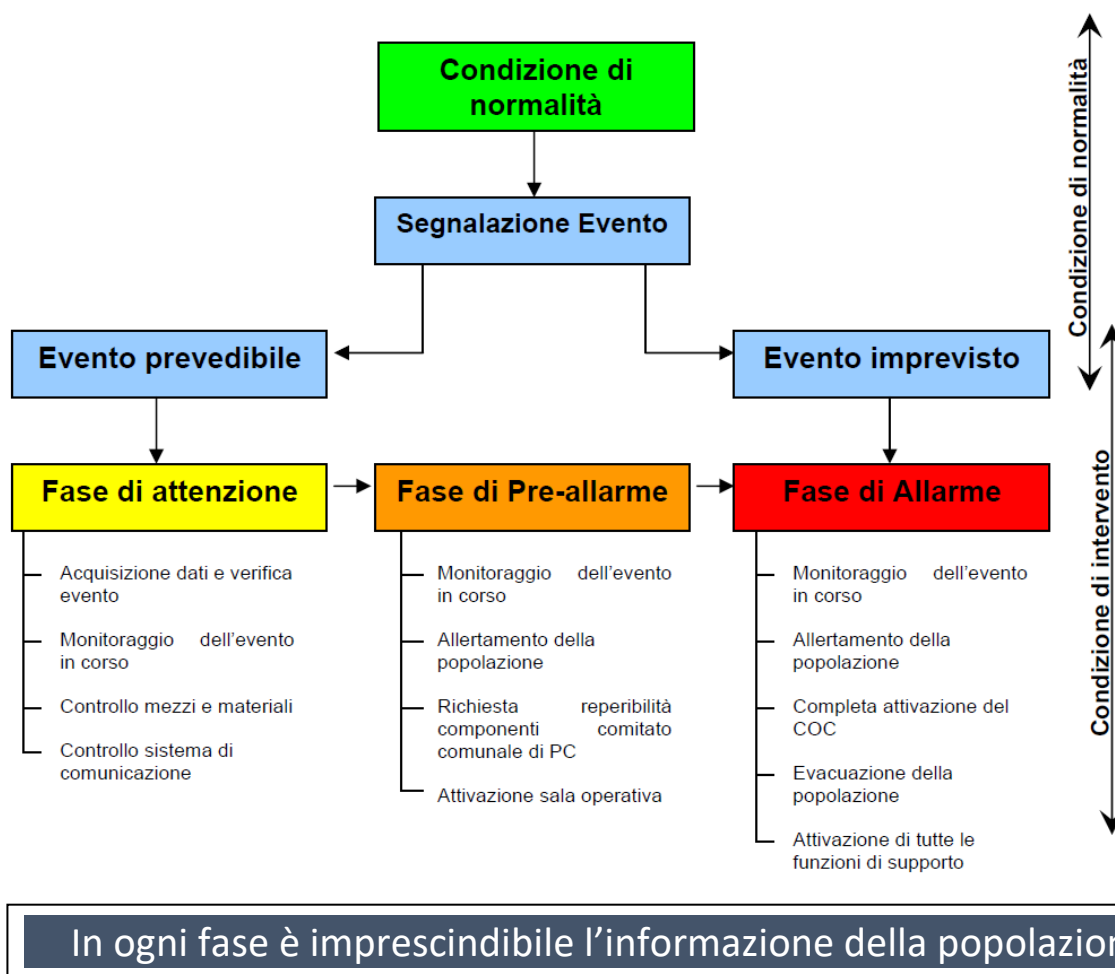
Condizione di normalità

Segnalazione Evento

Evento prevedibile

Evento imprevisto

Fase di attenzione

Fase di Pre-allarme

Fase di Allarme

Acquisizione dati e verifica evento

Monitoraggio dell'evento in corso

Controllo mezzi e materiali

Controllo sistema di comunicazione

Monitoraggio dell'evento in corso

Allertamento della popolazione

Richiesta reperibilità componenti comitato comunale di PC

Attivazione sala operativa

Monitoraggio dell'evento in corso

Allertamento della popolazione

Completa attivazione del COC

Evacuazione della popolazione

Attivazione di tutte le funzioni di supporto

Condizione di normalità

Condizione di intervento

In ogni fase è imprescindibile l'informazione della popolazio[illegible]